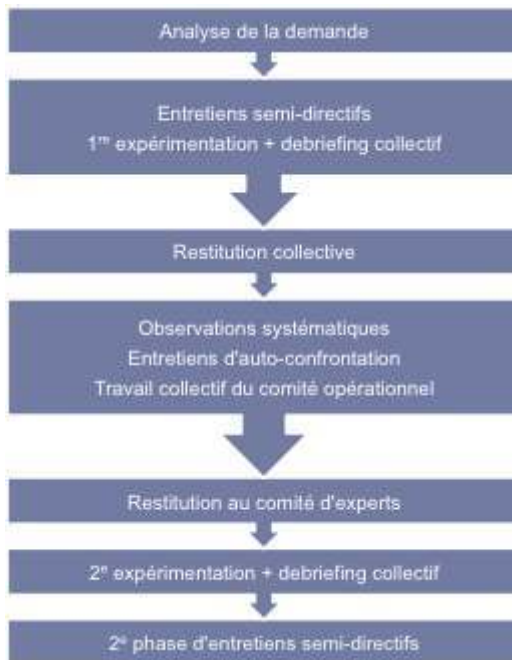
Analyse de la demande

Entretiens semi-directifs
1$^{re}$ expérimentation + debriefing collectif

Restitution collective

Observations systématiques
Entretiens d'auto-confrontation
Travail collectif du comité opérationnel

Restitution au comité d'experts

2$^{e}$ expérimentation + debriefing collectif

2$^{e}$ phase d'entretiens semi-directifs